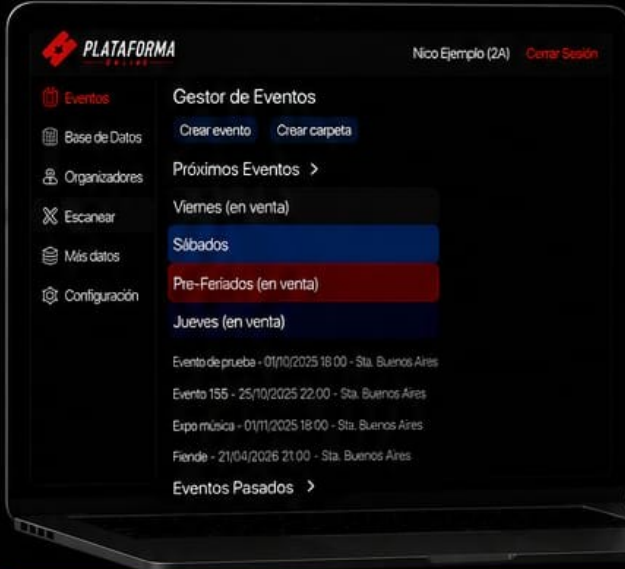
PLATAFORMA
ONLINE

Nico Ejemplo (2A) Cerrar Sesión

Eventos
Base de Datos
Organizadores
Escanear
Más datos
Configuración

Gestor de Eventos

Crear evento
Crear carpeta

Próximos Eventos >

Viernes (en venta)
Sábados
Pre-Feriados (en venta)
Jueves (en venta)

Evento de prueba - 01/10/2025 18:00 - Sta. Buenos Aires
Evento 155 - 25/10/2025 22:00 - Sta. Buenos Aires
Expo música - 01/11/2025 18:00 - Sta. Buenos Aires
Fiende - 21/04/2026 21:00 - Sta. Buenos Aires

Eventos Pasados >